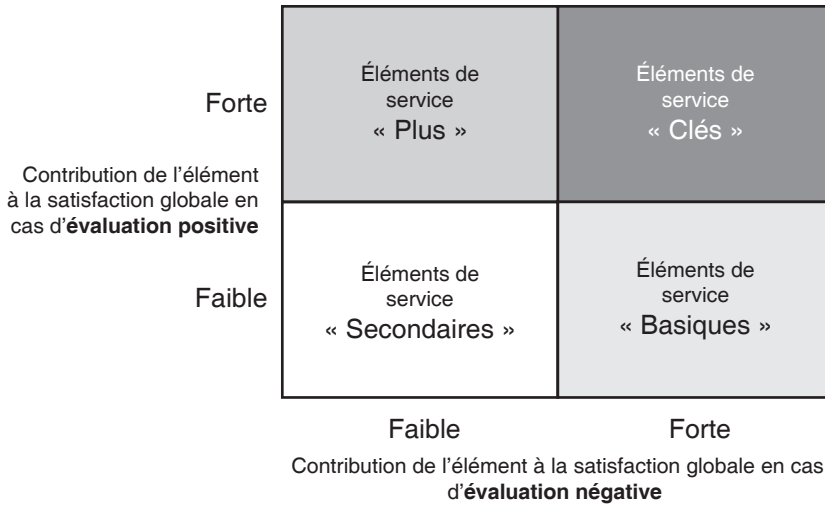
Forte

Contribution de l'élément à la satisfaction globale en cas d'**évaluation positive**

Faible

| Éléments de service « Plus » | Éléments de service « Clés » |
|---|---|
| Éléments de service « Secondaires » | Éléments de service « Basiques » |

Faible

Forte

Contribution de l'élément à la satisfaction globale en cas d'**évaluation négative**